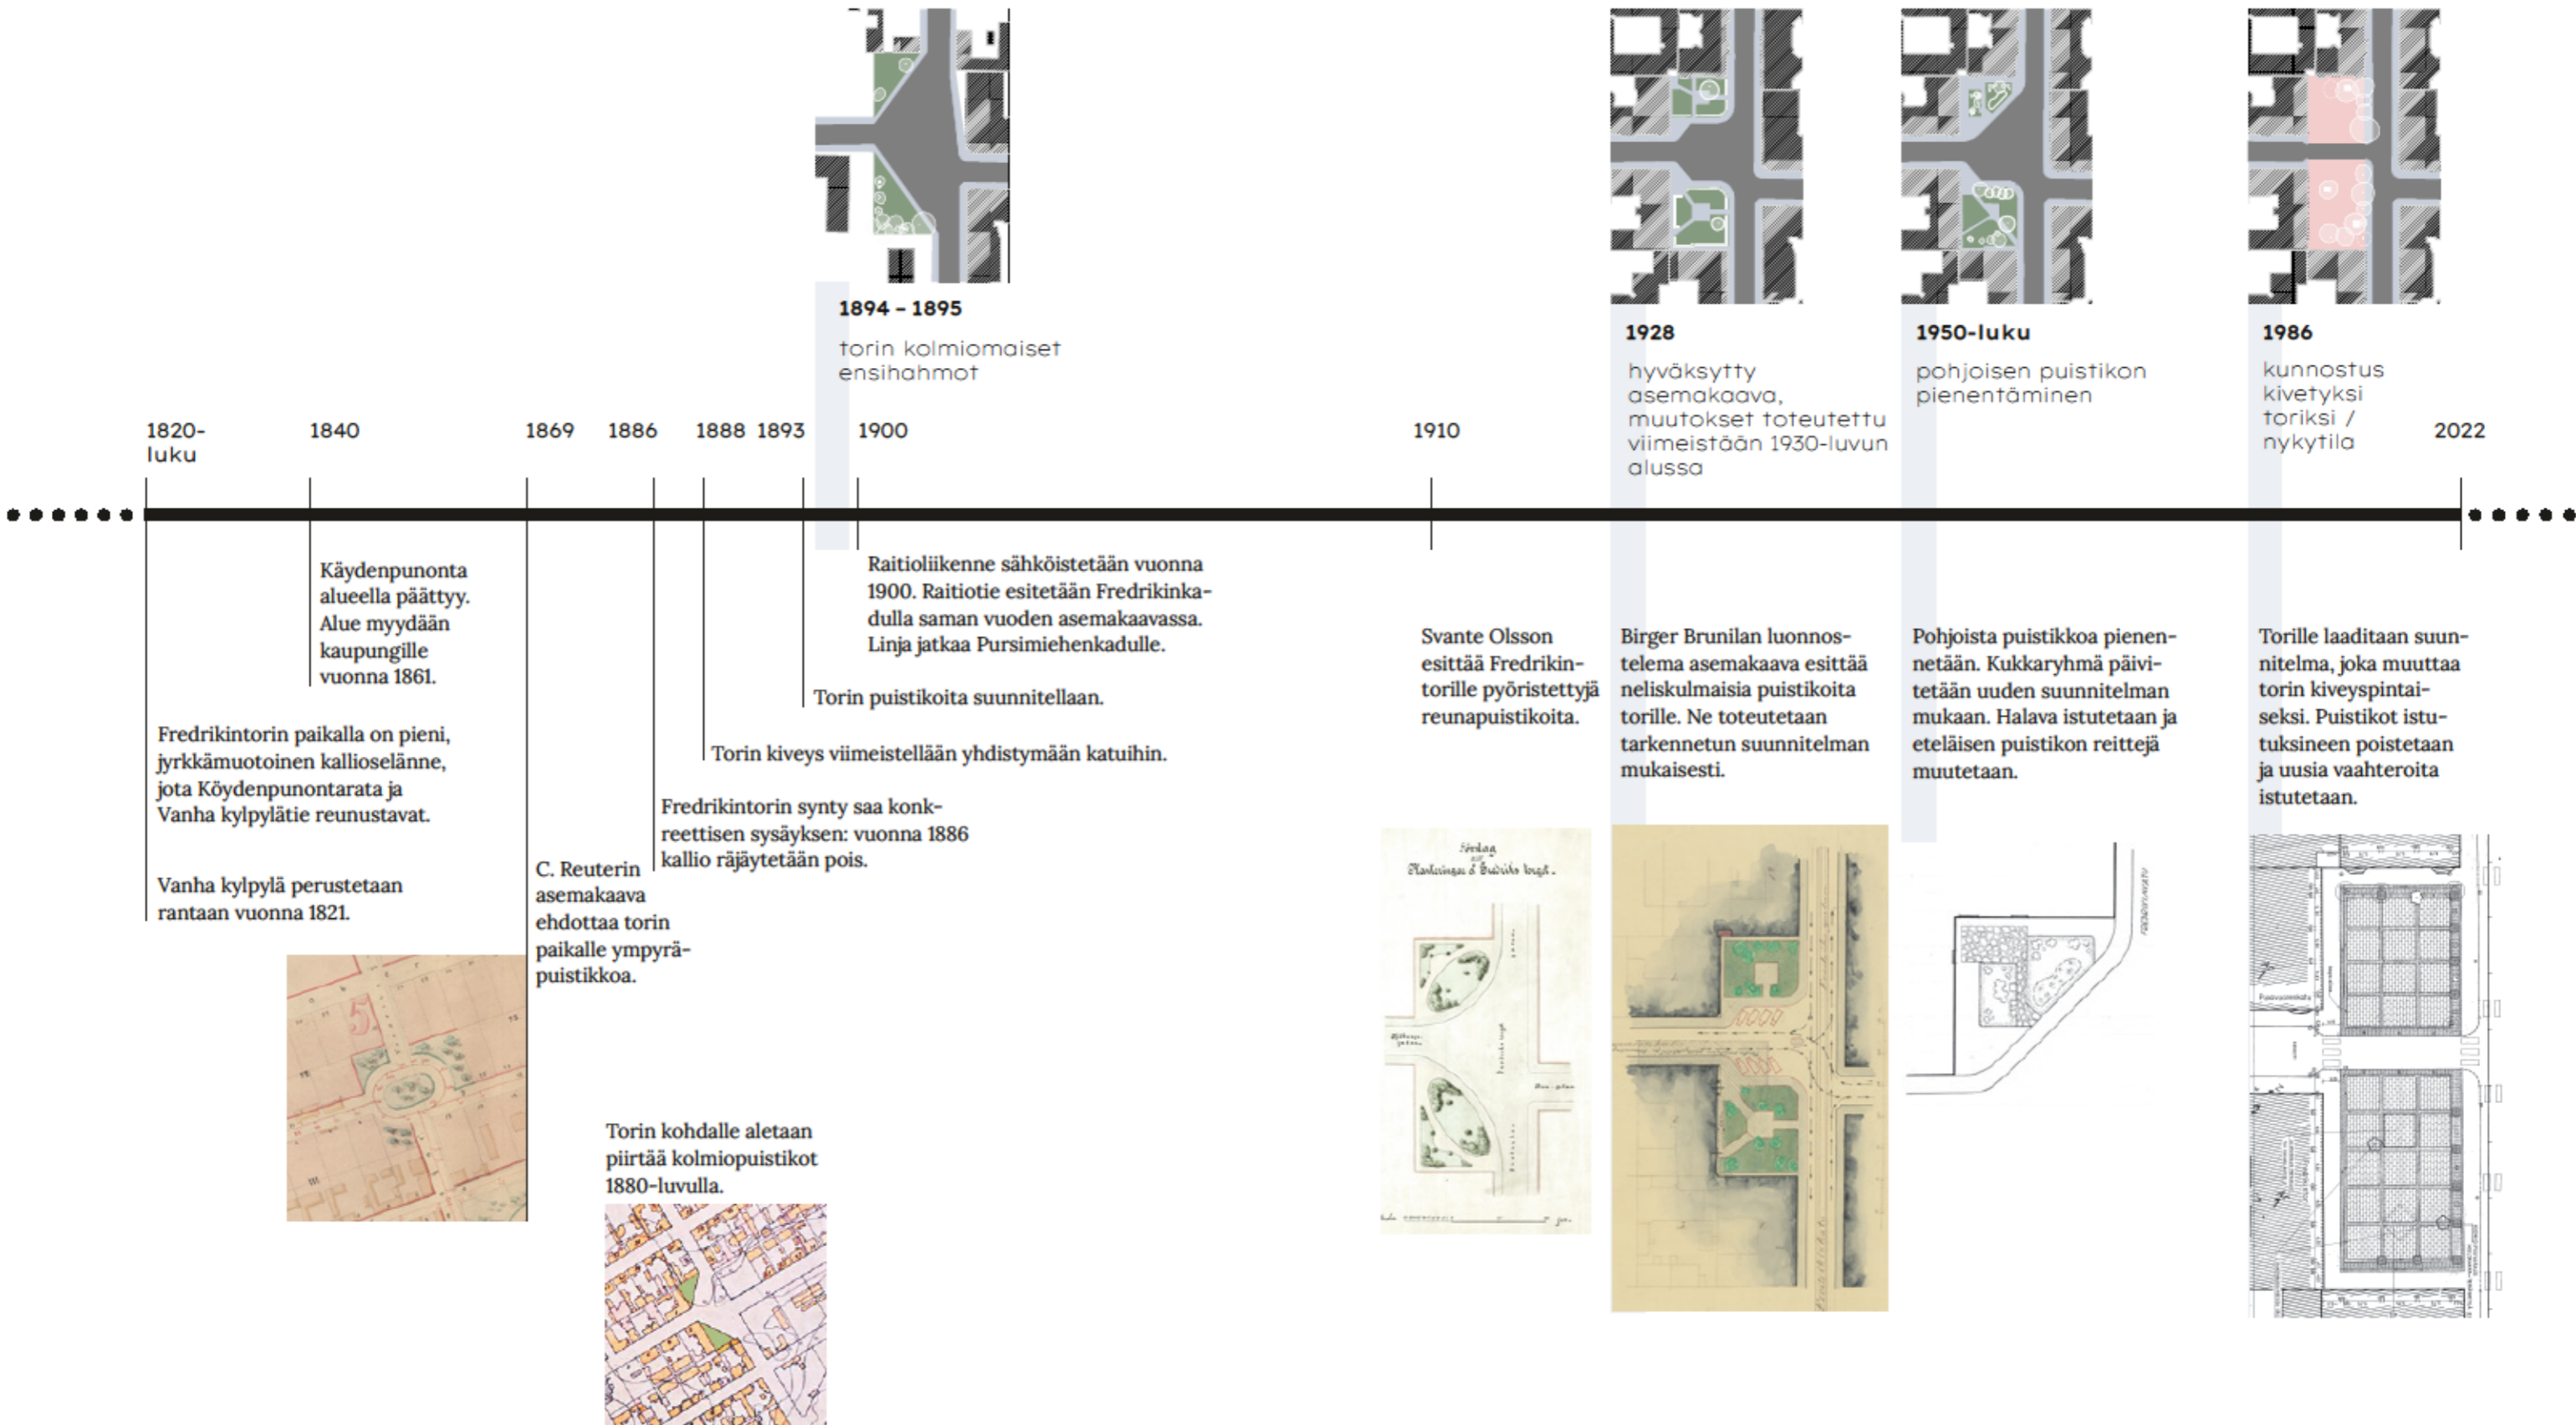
1894 – 1895

torin kolmiomaiset ensihahmot

1928

hyväksytty asemakaava, muutokset toteutettu viimeistään 1930-luvun alussa

1950-luku

pohjoisen puistikon pienentäminen

1986

kunnostus kivetyksi toriksi / nykytila

1820-luku

1840

1869

1886

1888

1893

1900

1910

2022

Käydenpunonta alueella päättyy. Alue myydään kaupungille vuonna 1861.

Fredrikintorin paikalla on pieni, jyrkkämuotoinen kallioselänne, jota Köydenpunontarata ja Vanha kylpylätie reunustavat.

Vanha kylpylä perustetaan rantaan vuonna 1821.

C. Reuterin asemakaava ehdottaa torin paikalle ympyräpuistikkoa.

Torin kohdalle aletaan piirtää kolmiopuistikot 1880-luvulla.

Fredrikintorin synty saa konkreettisen sysäyksen: vuonna 1886 kallio räjäytetään pois.

Torin kiveys viimeistellään yhdistymään katuihin.

Torin puistikoita suunnitellaan.

Raitioliikenne sähköistetään vuonna 1900. Raitiotie esitetään Fredrikinkadulla saman vuoden asemakaavassa. Linja jatkaa Pursimiehenkadulle.

Svante Olsson esittää Fredrikintorille pyöristettyjä reunapuistikoita.

Birger Brunilan luonnostelema asemakaava esittää neliskulmaisia puistikoita torille. Ne toteutetaan tarkennetun suunnitelman mukaisesti.

Pohjoista puistikkoa pienennetään. Kukkaryhmä päivitetään uuden suunnitelman mukaan. Halava istutetaan ja eteläisen puistikon reittejä muutetaan.

Torille laaditaan suunnitelma, joka muuttaa torin kiveyspintaiseksi. Puistikot istutuksineen poistetaan ja uusia vaahteroita istutetaan.

Förslag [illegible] Planteringar å Fredriks torget.